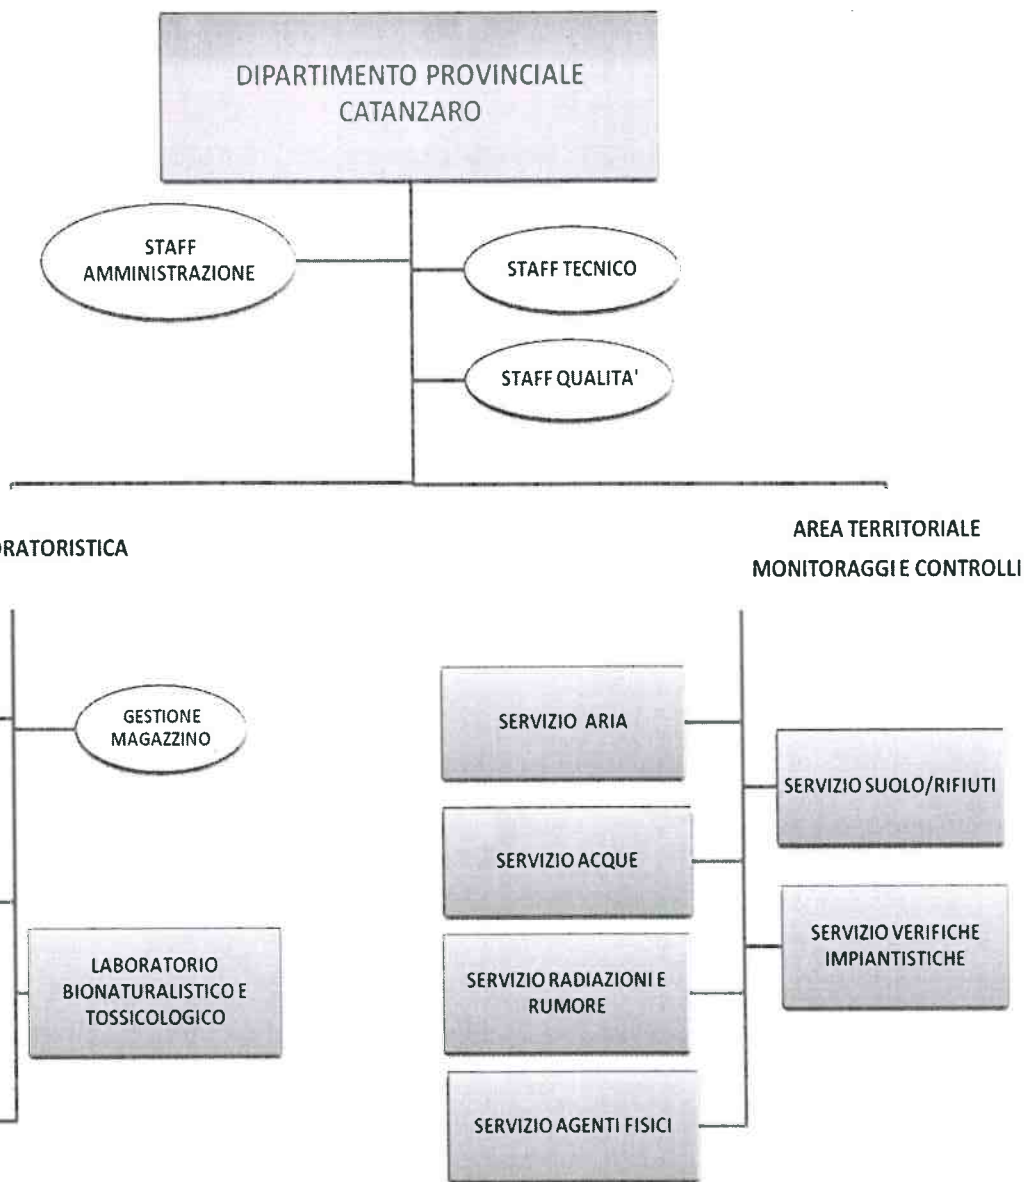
DIPARTIMENTO PROVINCIALE
CATANZARO

STAFF
AMMINISTRAZIONE

STAFF TECNICO

STAFF QUALITA'

ORATORISTICA

AREA TERRITORIALE
MONITORAGGI E CONTROLLI

GESTIONE
MAGAZZINO

LABORATORIO
BIONATURALISTICO E
TOSSICOLOGICO

SERVIZIO ARIA

SERVIZIO ACQUE

SERVIZIO RADIAZIONI E
RUMORE

SERVIZIO AGENTI FISICI

SERVIZIO SUOLO/RIFIUTI

SERVIZIO VERIFICHE
IMPIANTISTICHE